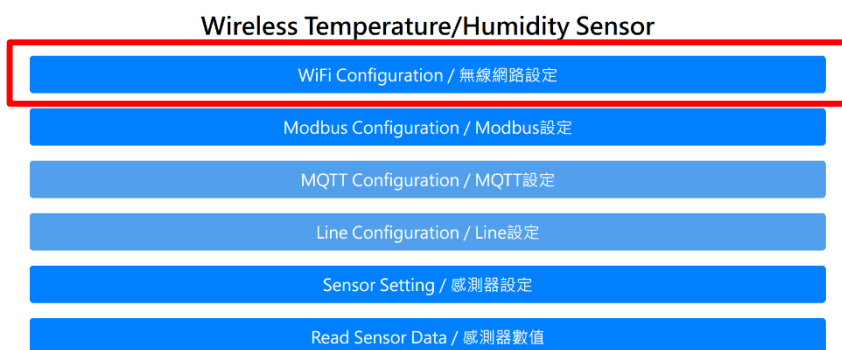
Wireless Temperature/Humidity Sensor

WiFi Configuration / 無線網路設定

Modbus Configuration / Modbus設定

MQTT Configuration / MQTT設定

Line Configuration / Line設定

Sensor Setting / 感測器設定

Read Sensor Data / 感測器數值